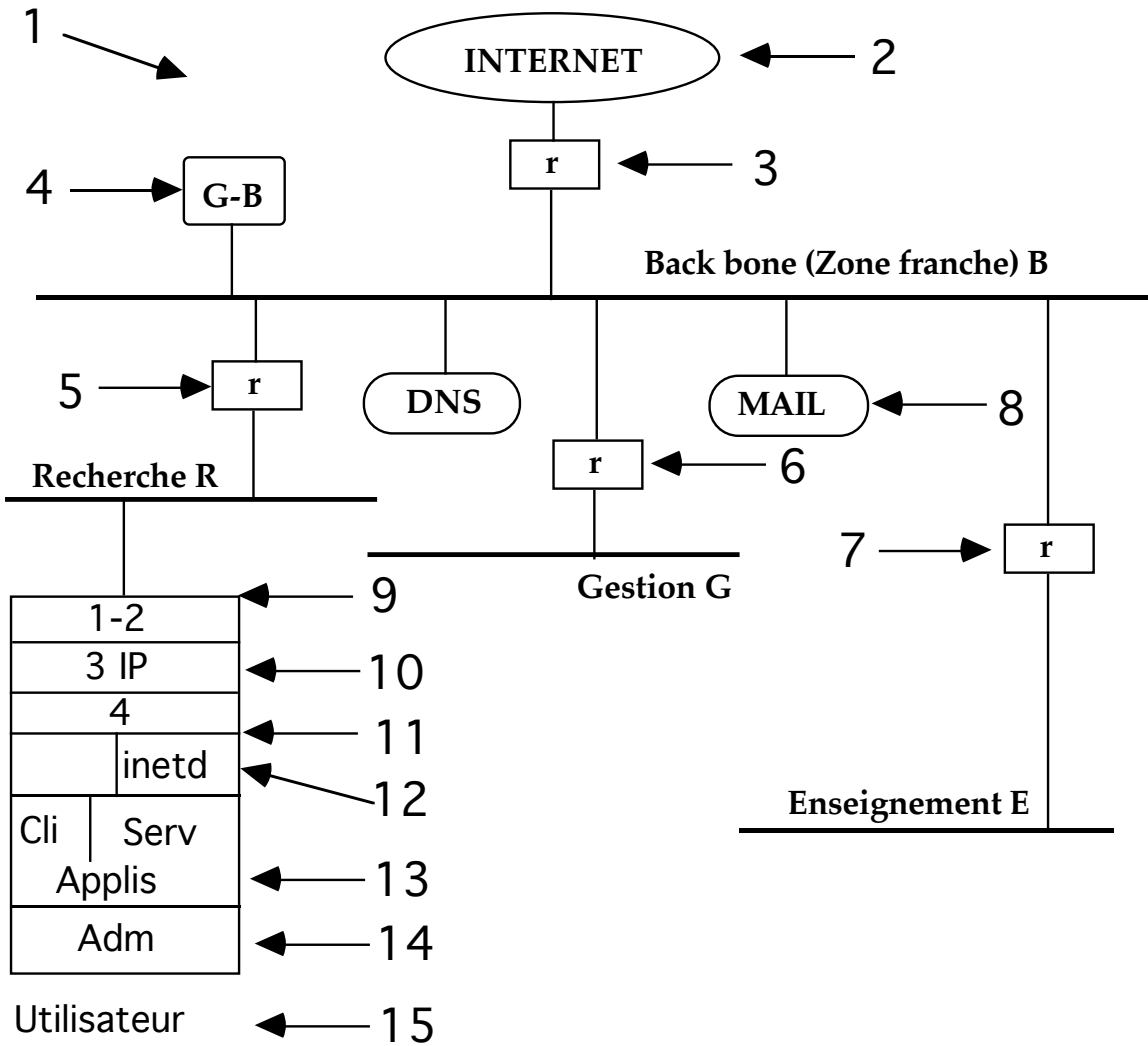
1

INTERNET

2

r

3

4

G-B

Back bone (Zone franche) B

5

r

DNS

MAIL

8

r

6

Recherche R

7

r

9

1-2

Gestion G

3 IP

10

4

11

inetd

12

Cli

Serv

Applis

13

Enseignement E

Adm

14

Utilisateur

15